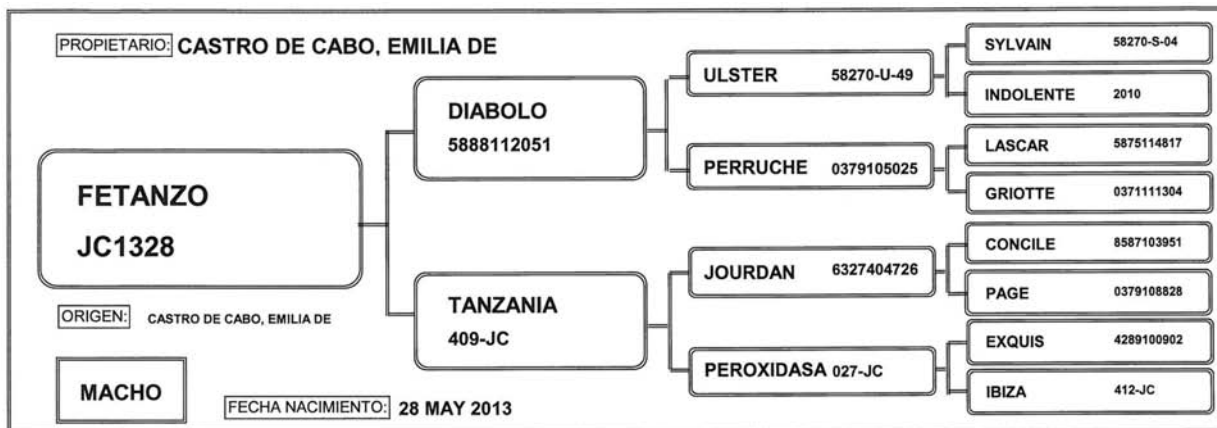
PROPIETARIO: CASTRO DE CABO, EMILIA DE

FETANZO
JC1328

ORIGEN: CASTRO DE CABO, EMILIA DE

MACHO

FECHA NACIMIENTO: 28 MAY 2013

DIABOLO
5888112051

TANZANIA
409-JC

ULSTER 58270-U-49

PERRUCHE 0379105025

JOURDAN 6327404726

PEROXIDASA 027-JC

SYLVAIN 58270-S-04

INDOLENTE 2010

LASCAR 5875114817

GRIOTTE 0371111304

CONCILE 8587103951

PAGE 0379108828

EXQUIS 4289100902

IBIZA 412-JC